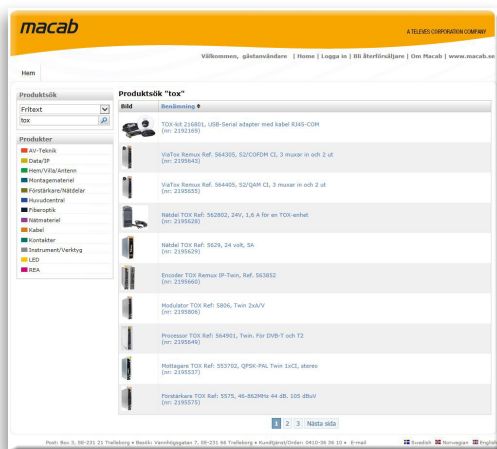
macab

A TELEVES CORPORATION COMPANY

Välkommen, gästanvändare | Home | Logga in | Bli återförsäljare | Om Macab | www.macab.se

Hem

Produktsök

Fritext

tox

Produkter

AV-Teknik

Data/IP

Hem/Villa/Antenn

Montagematerial

Förstärkare/Nätdelar

Huvudcentral

Fiberoptik

Nätmaterial

Kabel

Kontakter

Instrument/Verktyg

LED

REA

Produktsök "tox"

| Bild | Benämning ⇕ |
|---|---|
| | TOX-kit 216801, USB-Serial adapter med kabel RJ45-COM (nr: 2192169) |
| | ViaTox Remux Ref. 564305, S2/COFDM CI, 3 muxar in och 2 ut (nr: 2195643) |
| | ViaTox Remux Ref. 564405, S2/QAM CI, 3 muxar in och 2 ut (nr: 2195655) |
| | Nätdel TOX Ref: 562802, 24V, 1,6 A för en TOX-enhet (nr: 2195628) |
| | Nätdel TOX Ref: 5629, 24 volt, 5A (nr: 2195629) |
| | Encoder TOX Remux IP-Twin, Ref. 563852 (nr: 2195660) |
| | Modulator TOX Ref: 5806, Twin 2xA/V (nr: 2195606) |
| | Processor TOX Ref: 564901, Twin. För DVB-T och T2 (nr: 2195649) |
| | Mottagare TOX Ref: 553702, QPSK-PAL Twin 1xCI, stereo (nr: 2195537) |
| | Förstärkare TOX Ref: 5575, 46-862MHz 44 dB. 105 dBuV (nr: 2195575) |

1 2 3 Nästa sida

Post: Box 3, 59-231 21 Trelleborg • Besök: Vannhögsgatan 7, 59-231 64 Trelleborg • Kundtjänst/Order: 0410-36 36 10 • E-mail

Swedish Norwegian English